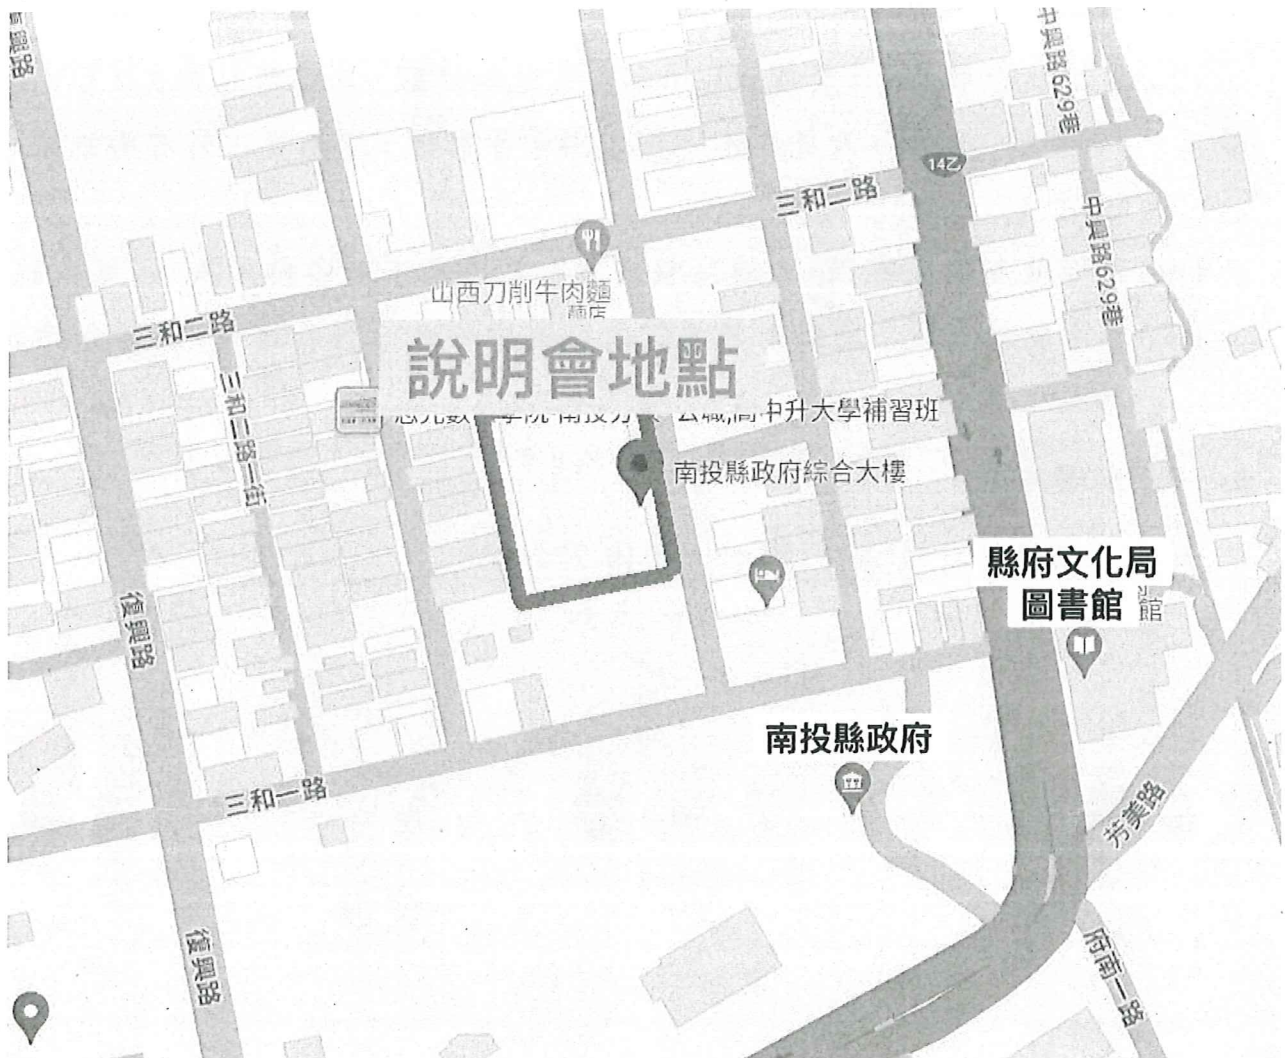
興路

中興路629巷

14乙

三和二路

中興路629巷

山西刀削牛肉麵
麵店

三和二路

說明會地點

三和二路一街

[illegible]學院 南投分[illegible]公職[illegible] 中升大學補習班

南投縣政府綜合大樓

縣府文化局
圖書館 館

復興路

南投縣政府

三和一路

芳美路

復興路

府南一路